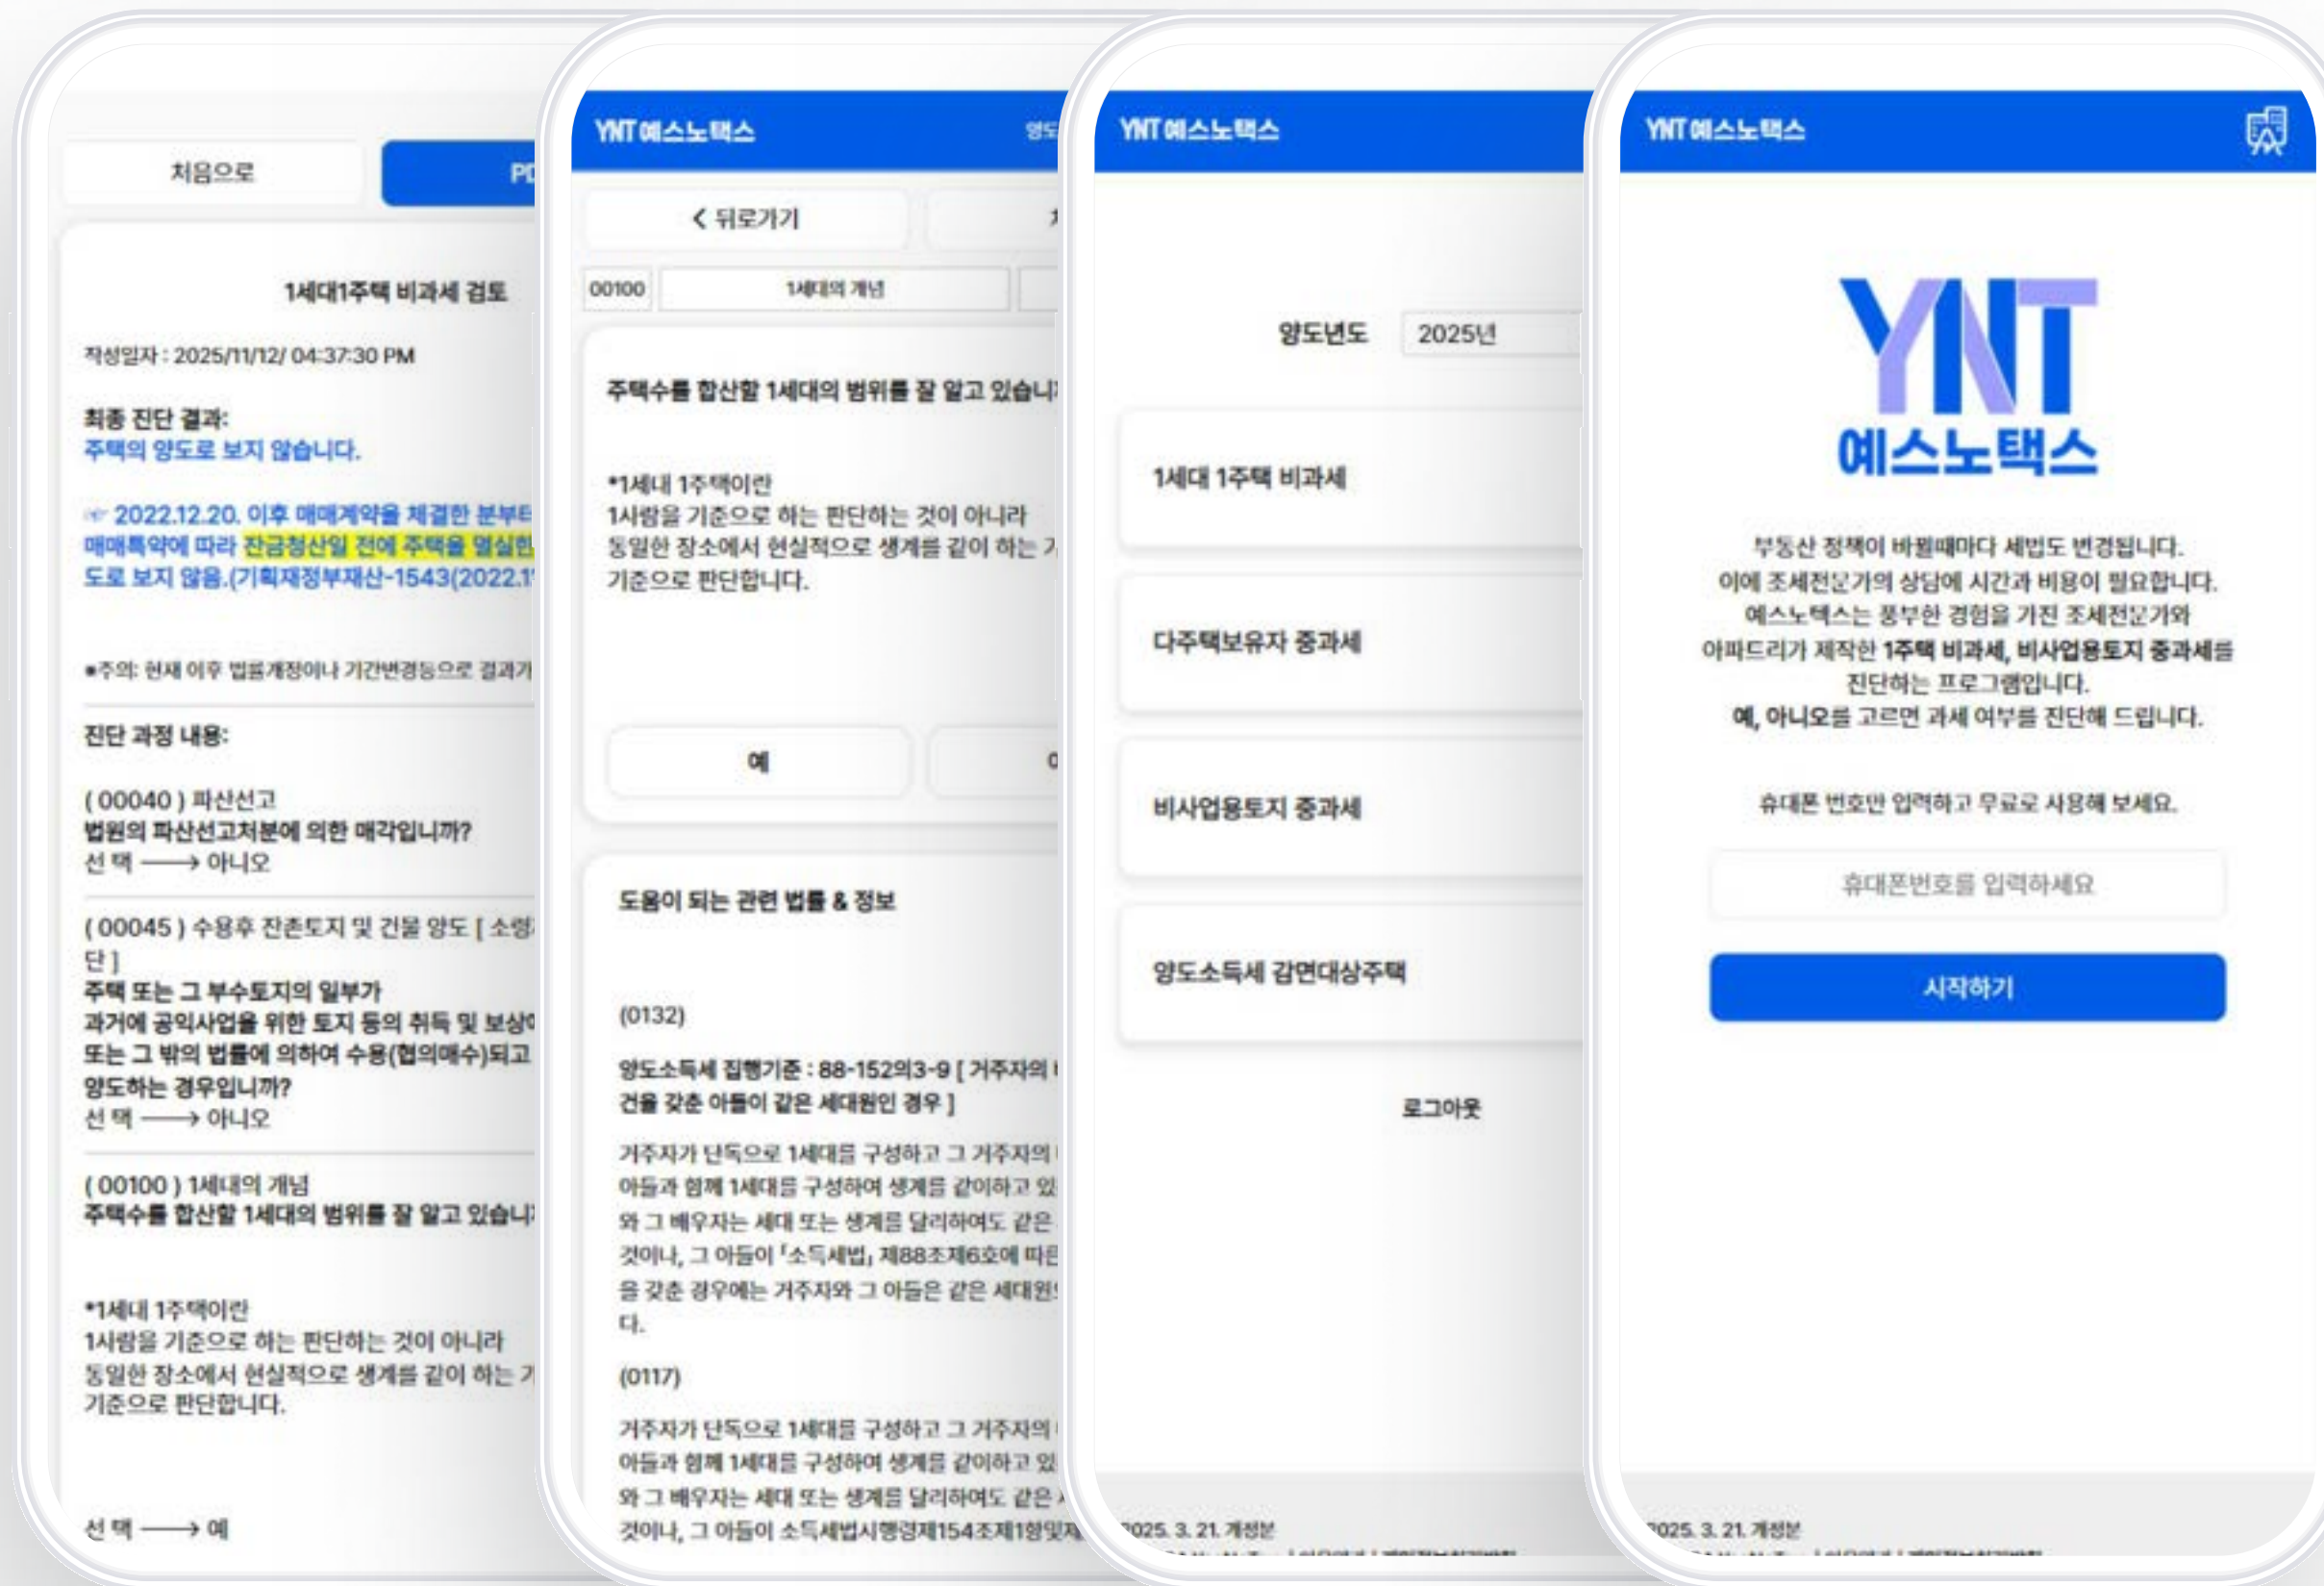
처음으로

PD

1세대1주택 비과세 검토

작성일자 : 2025/11/12/ 04:37:30 PM

최종 진단 결과:
주택의 양도로 보지 않습니다.

☞ 2022.12.20. 이후 매매계약을 체결한 분부터 매매특약에 따라 잔금청산일 전에 주택을 멸실한 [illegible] 도로 보지 않음.(기획재정부재산-1543(2022.1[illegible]

●주의: 현재 이후 법률개정이나 기간변경등으로 결과가 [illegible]

진단 과정 내용:

( 00040 ) 파산선고
법원의 파산선고처분에 의한 매각입니까?
선 택 ⟶ 아니오

( 00045 ) 수용후 잔존토지 및 건물 양도 [ 소령 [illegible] 단 ]
주택 또는 그 부수토지의 일부가 과거에 공익사업을 위한 토지 등의 취득 및 보상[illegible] 또는 그 밖의 법률에 의하여 수용(협의매수)되고 양도하는 경우입니까?
선 택 ⟶ 아니오

( 00100 ) 1세대의 개념
주택수를 합산할 1세대의 범위를 잘 알고 있습니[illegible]

*1세대 1주택이란
1사람을 기준으로 하는 판단하는 것이 아니라 동일한 장소에서 현실적으로 생계를 같이 하는 가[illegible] 기준으로 판단합니다.

선 택 ⟶ 예

YNT 예스노택스

< 뒤로가기

00100 | 1세대의 개념

주택수를 합산할 1세대의 범위를 잘 알고 있습니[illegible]

*1세대 1주택이란
1사람을 기준으로 하는 판단하는 것이 아니라 동일한 장소에서 현실적으로 생계를 같이 하는 가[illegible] 기준으로 판단합니다.

예

도움이 되는 관련 법률 & 정보

(0132)

양도소득세 집행기준 : 88-152의3-9 [ 거주자의 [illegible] 건을 갖춘 아들이 같은 세대원인 경우 ]

거주자가 단독으로 1세대를 구성하고 그 거주자의 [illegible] 아들과 함께 1세대를 구성하여 생계를 같이하고 있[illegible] 와 그 배우자는 세대 또는 생계를 달리하여도 같은 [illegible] 것이나, 그 아들이 「소득세법」 제88조제6호에 따른 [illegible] 을 갖춘 경우에는 거주자와 그 아들은 같은 세대원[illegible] 다.

(0117)

거주자가 단독으로 1세대를 구성하고 그 거주자의 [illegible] 아들과 함께 1세대를 구성하여 생계를 같이하고 있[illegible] 와 그 배우자는 세대 또는 생계를 달리하여도 같은 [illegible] 것이나, 그 아들이 소득세법시행령제154조제1항및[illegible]

YNT 예스노택스

양도년도 2025년

1세대 1주택 비과세

다주택보유자 중과세

비사업용토지 중과세

양도소득세 감면대상주택

로그아웃

2025. 3. 21. 개정분

YNT 예스노택스

YNT
예스노택스

부동산 정책이 바뀔때마다 세법도 변경됩니다.
이에 조세전문가의 상담에 시간과 비용이 필요합니다.
예스노텍스는 풍부한 경험을 가진 조세전문가와 아피드리가 제작한 1주택 비과세, 비사업용토지 중과세를 진단하는 프로그램입니다.
예, 아니오를 고르면 과세 여부를 진단해 드립니다.

휴대폰 번호만 입력하고 무료로 사용해 보세요.

휴대폰번호를 입력하세요

시작하기

2025. 3. 21. 개정분